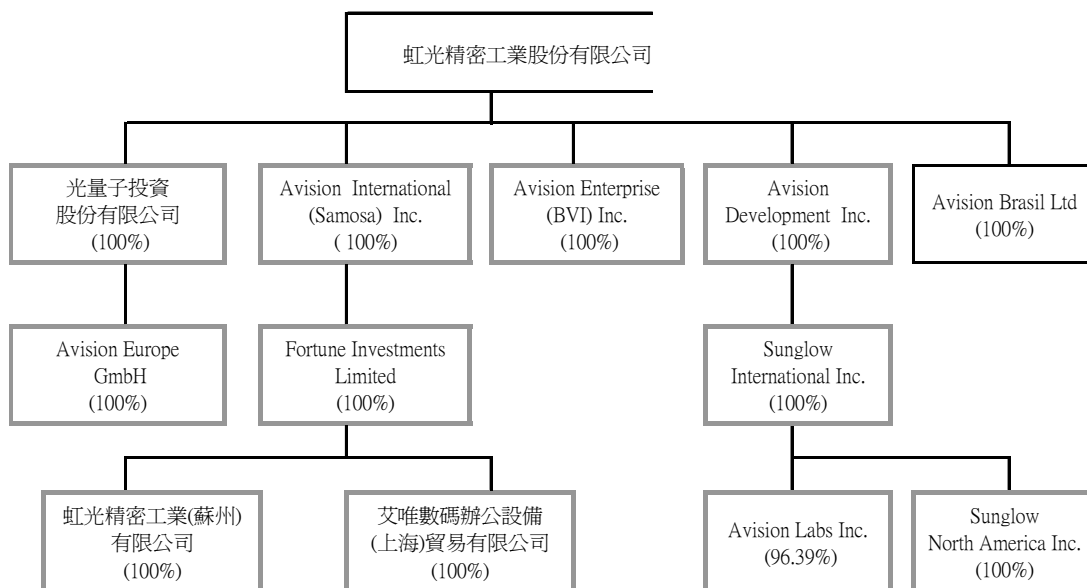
虹光精密工業股份有限公司

光量子投資股份有限公司
(100%)

Avision International (Samosa) Inc.
( 100%)

Avision Enterprise (BVI) Inc.
(100%)

Avision Development Inc.
(100%)

Avision Brasil Ltd
(100%)

Avision Europe GmbH
(100%)

Fortune Investments Limited
(100%)

Sunglow International Inc.
(100%)

虹光精密工業(蘇州)有限公司
(100%)

艾唯數碼辦公設備(上海)貿易有限公司
(100%)

Avision Labs Inc.
(96.39%)

Sunglow North America Inc.
(100%)